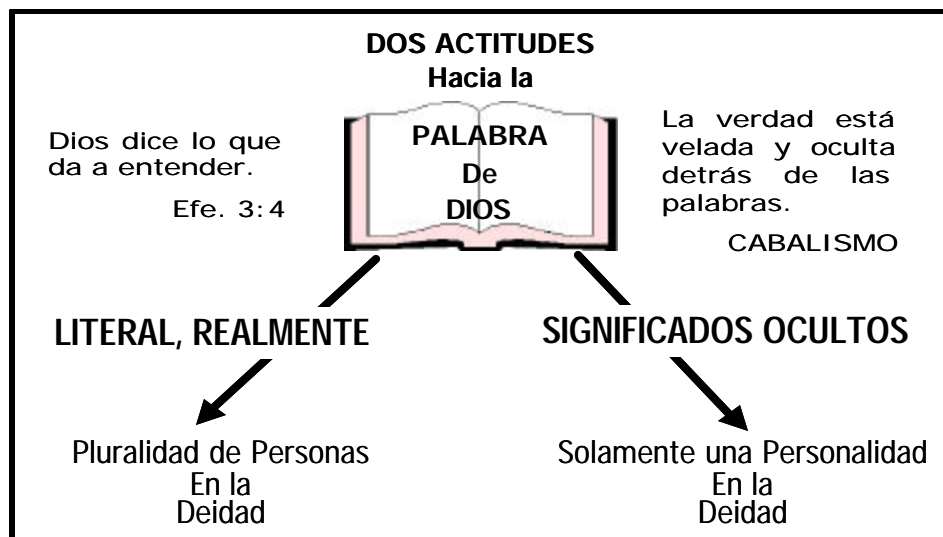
DOS ACTITUDES
Hacia la

PALABRA
De
DIOS

Dios dice lo que da a entender.

Efe. 3:4

La verdad está velada y oculta detrás de las palabras.

CABALISMO

LITERAL, REALMENTE

SIGNIFICADOS OCULTOS

Pluralidad de Personas
En la
Deidad

Solamente una Personalidad
En la
Deidad